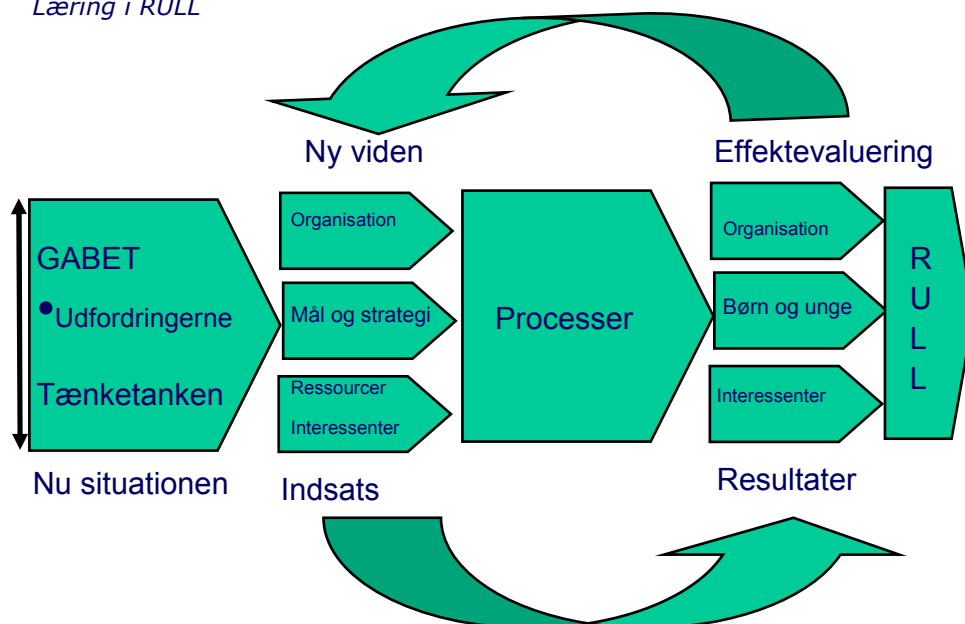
Læring i RULL

Ny viden

Effektevaluering

GABET

• Udfordringerne

Tænketanken

Organisation

Mål og strategi

Ressourcer

Interessenter

Processer

Organisation

Børn og unge

Interessenter

R U L L

Nu situationen

Indsats

Resultater